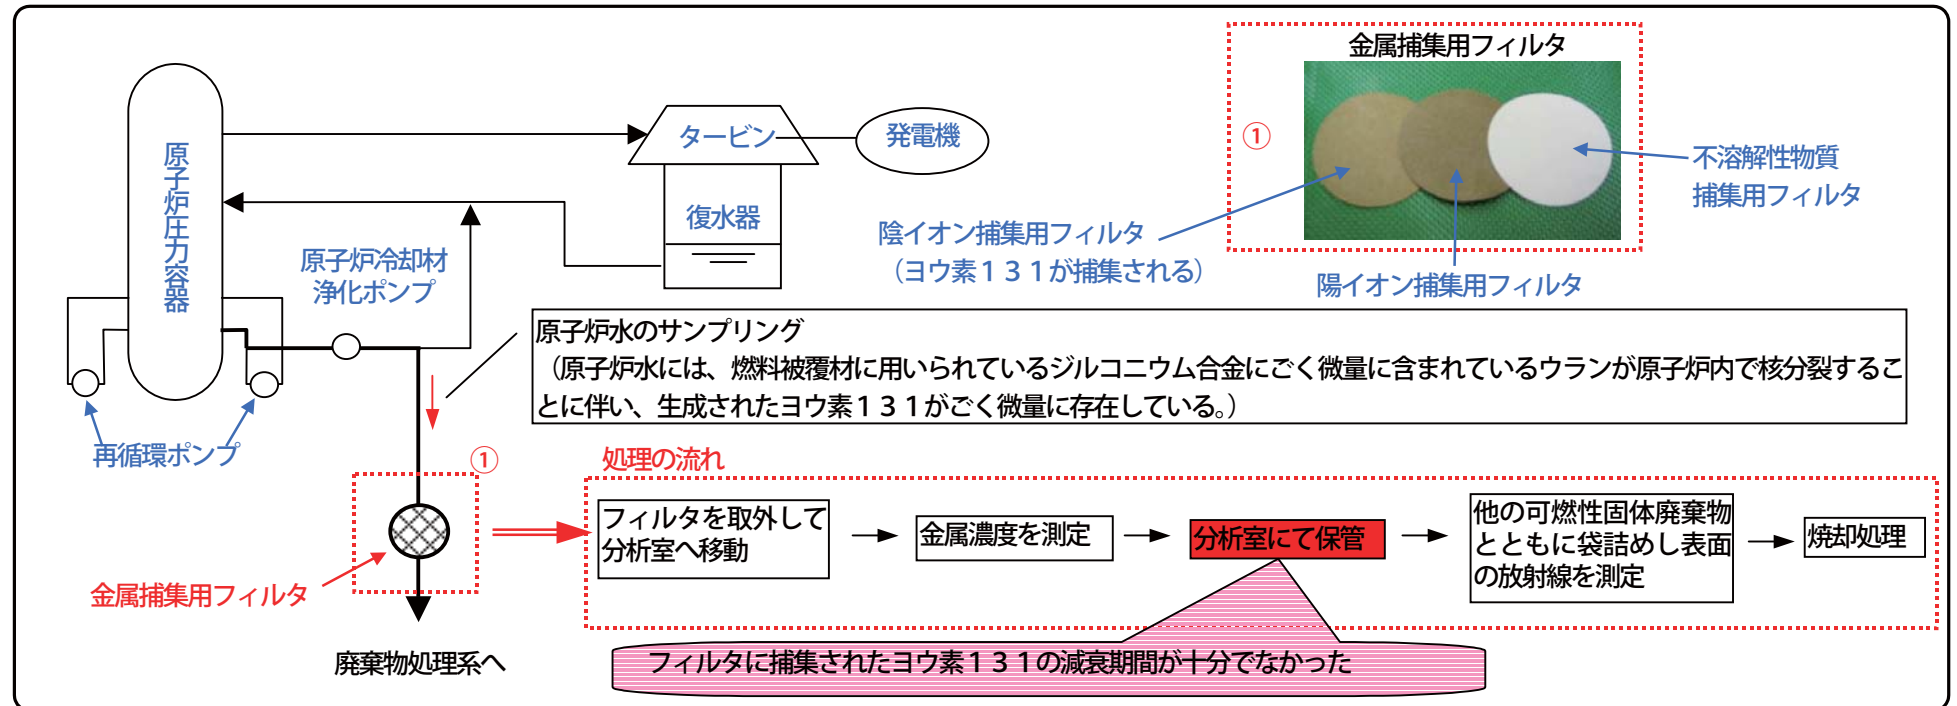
原子炉圧力容器

タービン

発電機

復水器

原子炉冷却材浄化ポンプ

再循環ポンプ

金属捕集用フィルタ

①

不溶解性物質捕集用フィルタ

陰イオン捕集用フィルタ
（ヨウ素１３１が捕集される）

陽イオン捕集用フィルタ

原子炉水のサンプリング
（原子炉水には、燃料被覆材に用いられているジルコニウム合金にごく微量に含まれているウランが原子炉内で核分裂することに伴い、生成されたヨウ素１３１がごく微量に存在している。）

①

処理の流れ

フィルタを取外して分析室へ移動

金属濃度を測定

分析室にて保管

他の可燃性固体廃棄物とともに袋詰めし表面の放射線を測定

焼却処理

金属捕集用フィルタ

廃棄物処理系へ

フィルタに捕集されたヨウ素１３１の減衰期間が十分でなかった